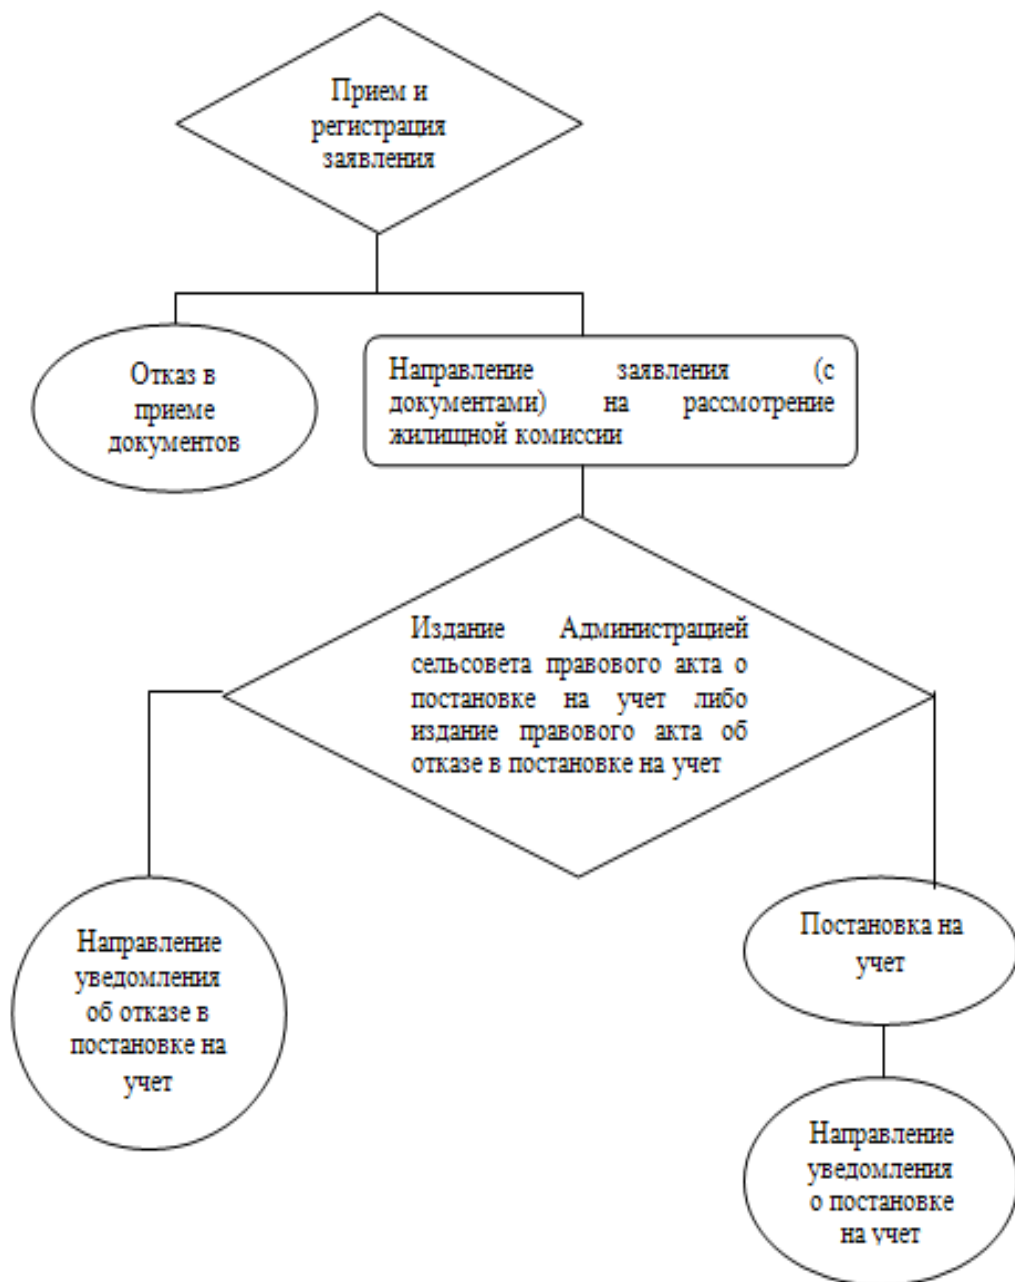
Прием и регистрация заявления

Отказ в приеме документов

Направление заявления (с документами) на рассмотрение жилищной комиссии

Издание Администрацией сельсовета правового акта о постановке на учет либо издание правового акта об отказе в постановке на учет

Направление уведомления об отказе в постановке на учет

Постановка на учет

Направление уведомления о постановке на учет